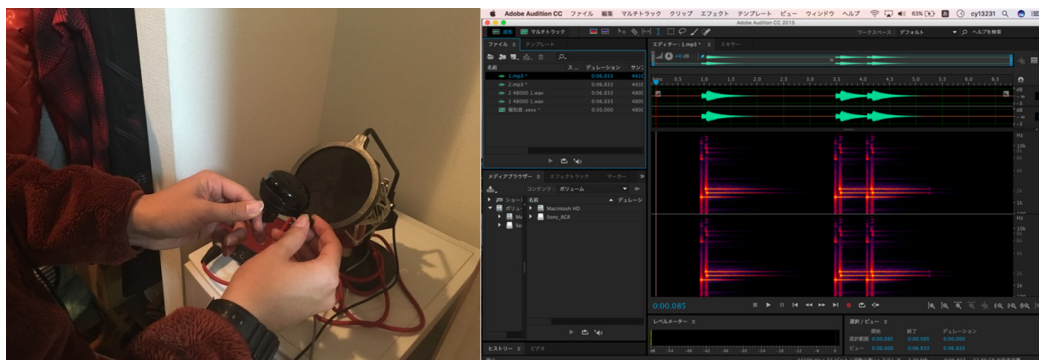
Adobe Audition CC ファイル 編集 マルチトラック クリップ エフェクト テンプレート ビュー ウィンドウ ヘルプ 63% cy13231

Adobe Audition CC 2015

波形 マルチトラック

ワークスペース : デフォルト ヘルプを検索

ファイル テンプレート

エディター : 1.mp3 ミキサー

名前 デュレーション サンプ

1.mp3 * 0:06.833 441
2.mp3 * 0:06.833 441
2 48000 1.wav 0:06.833 480
1 48000 1.wav 0:06.833 480
無題 .sesx * 0:30.000 480

メディアブラウザー エフェクトラック マーカー

コンテンツ : ボリューム

名前 デュレーション

Macintosh HD
Sony_8GB

0:00.085

レベルメーター

選択 / ビュー
開始 終了 デュレーション
0:00.085 0:00.085 0:00.000
0:00.000 0:06.833 0:06.833

ヒストリー ビデオ